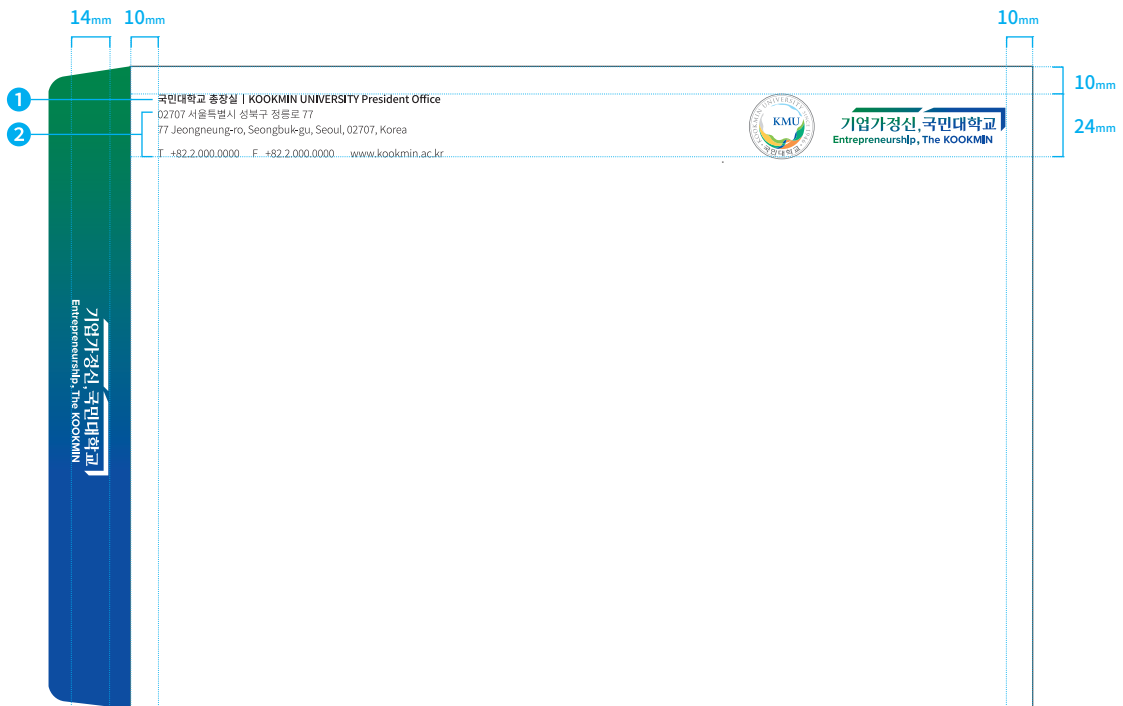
14mm 10mm

10mm

10mm

24mm

1 국민대학교 총장실 | KOOKMIN UNIVERSITY President Office

2 02707 서울특별시 성북구 정릉로 77
77 Jeongneung-ro, Seongbuk-gu, Seoul, 02707, Korea

T +82.2.000.0000 F +82.2.000.0000 www.kookmin.ac.kr

KMU
KOOKMIN UNIVERSITY
국민대학교

기업가정신, 국민대학교
Entrepreneurship, The KOOKMIN

기업가정신, 국민대학교
Entrepreneurship, The KOOKMIN